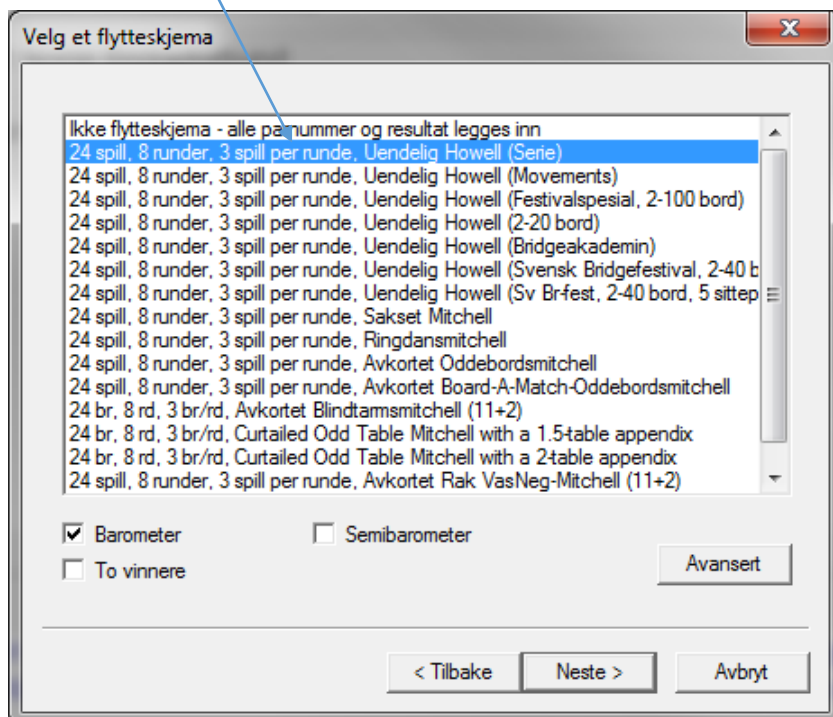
Velg et flytteskjema

X

Ikke flytteskjema - alle pa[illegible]nummer og resultat legges inn
24 spill, 8 runder, 3 spill per runde, Uendelig Howell (Serie)
24 spill, 8 runder, 3 spill per runde, Uendelig Howell (Movements)
24 spill, 8 runder, 3 spill per runde, Uendelig Howell (Festivalspesial, 2-100 bord)
24 spill, 8 runder, 3 spill per runde, Uendelig Howell (2-20 bord)
24 spill, 8 runder, 3 spill per runde, Uendelig Howell (Bridgeakademin)
24 spill, 8 runder, 3 spill per runde, Uendelig Howell (Svensk Bridgefestival, 2-40 b
24 spill, 8 runder, 3 spill per runde, Uendelig Howell (Sv Br-fest, 2-40 bord, 5 sittep
24 spill, 8 runder, 3 spill per runde, Sakset Mitchell
24 spill, 8 runder, 3 spill per runde, Ringdansmitchell
24 spill, 8 runder, 3 spill per runde, Avkortet Oddebordsmitchell
24 spill, 8 runder, 3 spill per runde, Avkortet Board-A-Match-Oddebordsmitchell
24 br, 8 rd, 3 br/rd, Avkortet Blindtarmsmitchell (11+2)
24 br, 8 rd, 3 br/rd, Curtailed Odd Table Mitchell with a 1.5-table appendix
24 br, 8 rd, 3 br/rd, Curtailed Odd Table Mitchell with a 2-table appendix
24 spill, 8 runder, 3 spill per runde, Avkortet Rak VasNeg-Mitchell (11+2)

Barometer
Semibarometer
To vinnere
Avansert

< Tilbake
Neste >
Avbryt